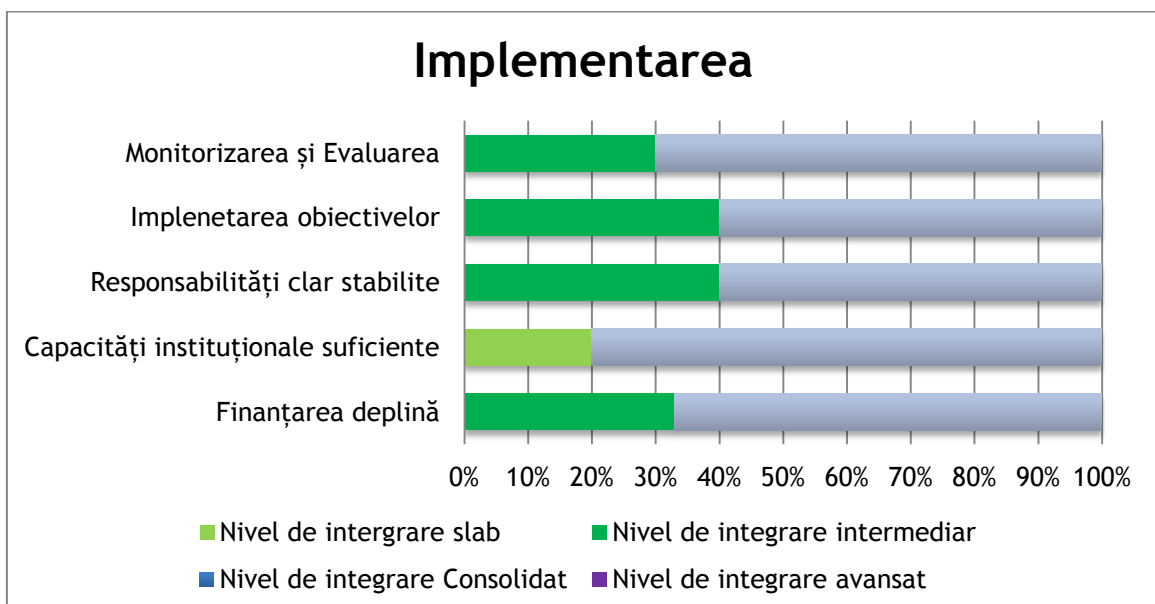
Implementarea

Monitorizarea și Evaluarea

Implenetarea obiectivelor

Responsabilități clar stabilite

Capacităţi instituționale suficiente

Finanțarea deplină

0% 10% 20% 30% 40% 50% 60% 70% 80% 90% 100%

Nivel de intergrare slab
Nivel de integrare intermediar
Nivel de integrare Consolidat
Nivel de integrare avansat